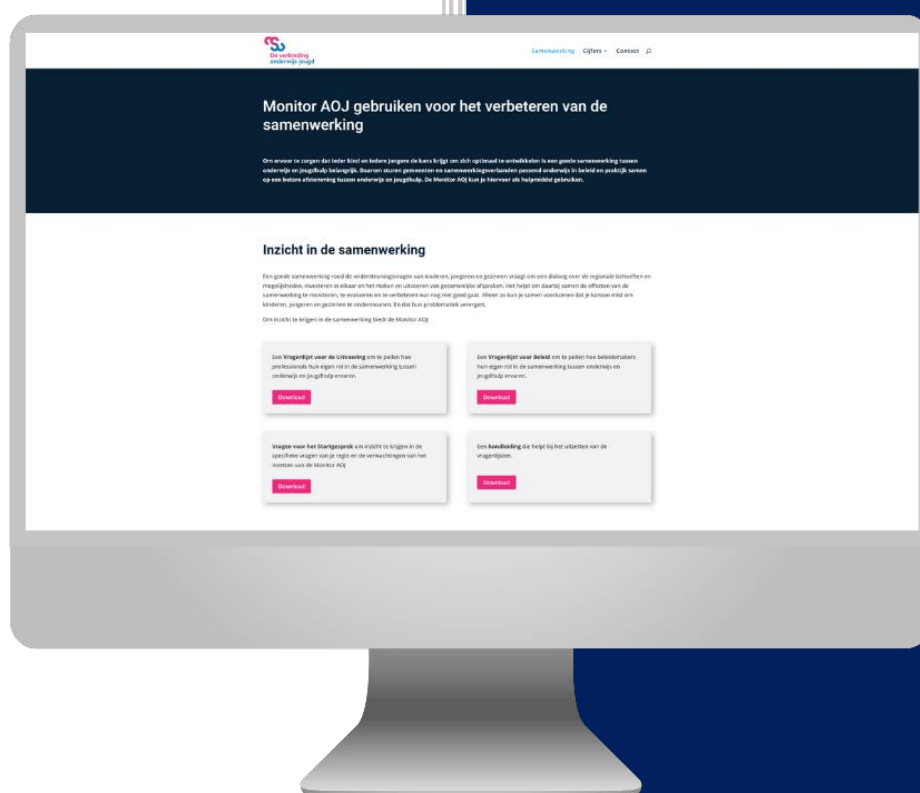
De verbinding onderwijs-jeugd

Samenwerking Cijfers Contact

Monitor AOJ gebruiken voor het verbeteren van de samenwerking

Om ervoor te zorgen dat ieder kind en iedere jongere de kans krijgt om zich optimaal te ontwikkelen is een goede samenwerking tussen onderwijs en jeugdhulp belangrijk. Daarom sturen gemeenten en samenwerkingsverbanden passend onderwijs in beleid en praktijk samen op een betere afstemming tussen onderwijs en jeugdhulp. De Monitor AOJ kun je hiervoor als hulpmiddel gebruiken.

Inzicht in de samenwerking

Een goede samenwerking rond de ondersteuningsvragen van kinderen, jongeren en gezinnen vraagt om een dialoog over de regionale behoeften en mogelijkheden, investeren in elkaar en het maken en uitvoeren van gezamenlijke afspraken. Het helpt om daarbij samen de effecten van de samenwerking te monitoren, te evalueren en te verbeteren wat nog niet goed gaat. Alleen zo kun je samen voorkomen dat je kansen mist om kinderen, jongeren en gezinnen te ondersteunen. En dat hun problematiek verergert.

Om inzicht te krijgen in de samenwerking biedt de Monitor AOJ:

Een Vragenlijst voor de Uitvoering om te peilen hoe professionals hun eigen rol in de samenwerking tussen onderwijs en jeugdhulp ervaren.

Download

Een Vragenlijst voor Beleid om te peilen hoe beleidsmakers hun eigen rol in de samenwerking tussen onderwijs en jeugdhulp ervaren.

Download

Vragen voor het Startgesprek om inzicht te krijgen in de specifieke vragen van je regio en de verwachtingen van het inzetten van de Monitor AOJ

Download

Een handleiding die helpt bij het uitzetten van de vragenlijsten.

Download